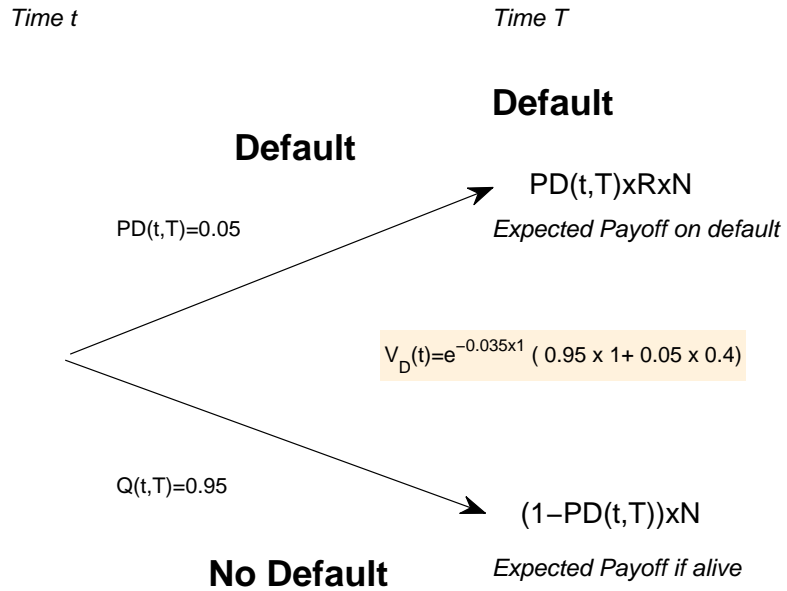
Time t

Time T

Default

Default

PD(t,T)xRxN

PD(t,T)=0.05

Expected Payoff on default

$V_D(t)=e^{-0.035x1}$ ( 0.95 x 1+ 0.05 x 0.4)

Q(t,T)=0.95

(1−PD(t,T))xN

No Default

Expected Payoff if alive